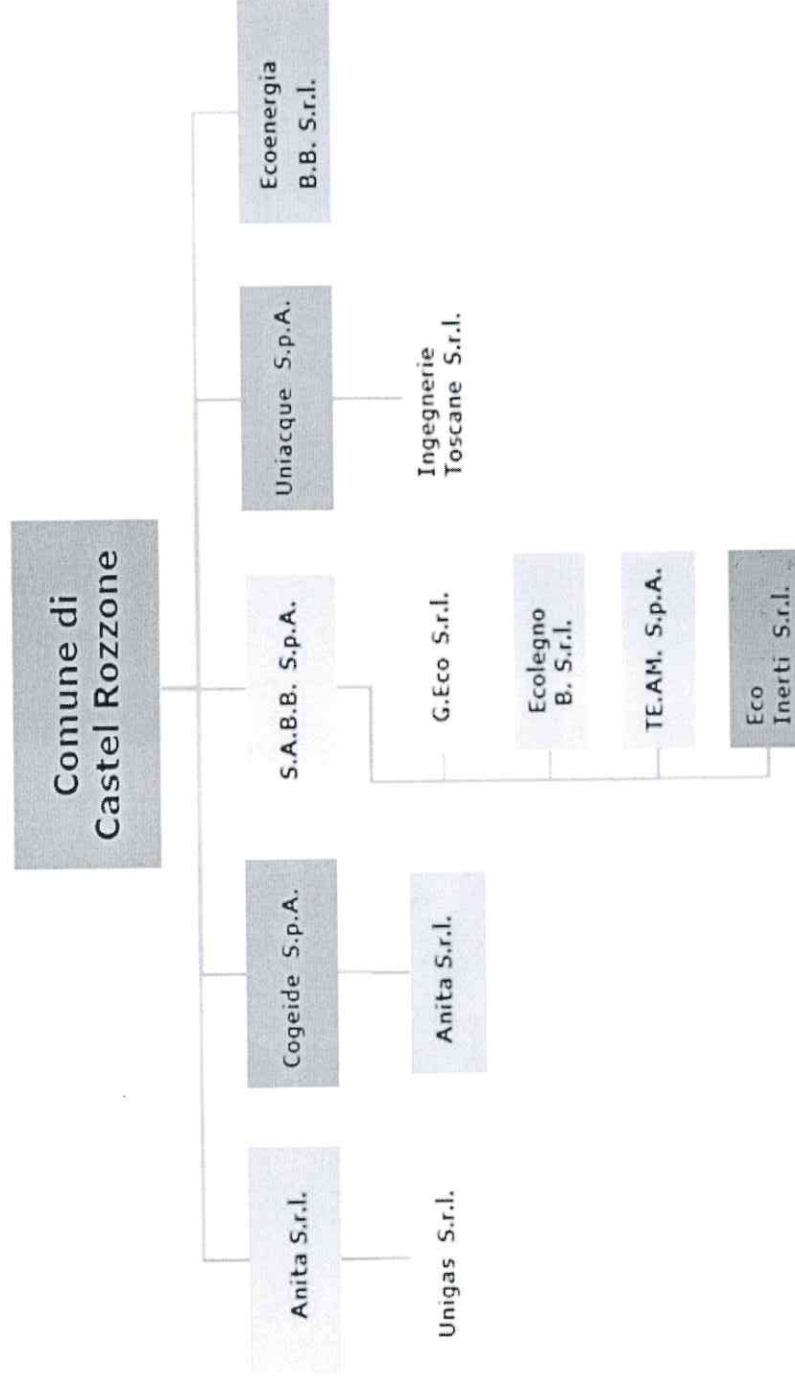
Comune di
Castel Rozzone

Anita S.r.l.

Unigas S.r.l.

Cogeide S.p.A.

Anita S.r.l.

S.A.B.B. S.p.A.

G.Eco S.r.l.

Ecolegno B. S.r.l.

TE.AM. S.p.A.

Eco Inerti S.r.l.

Uniacque S.p.A.

Ingegnerie Toscane S.r.l.

Ecoenergia B.B. S.r.l.